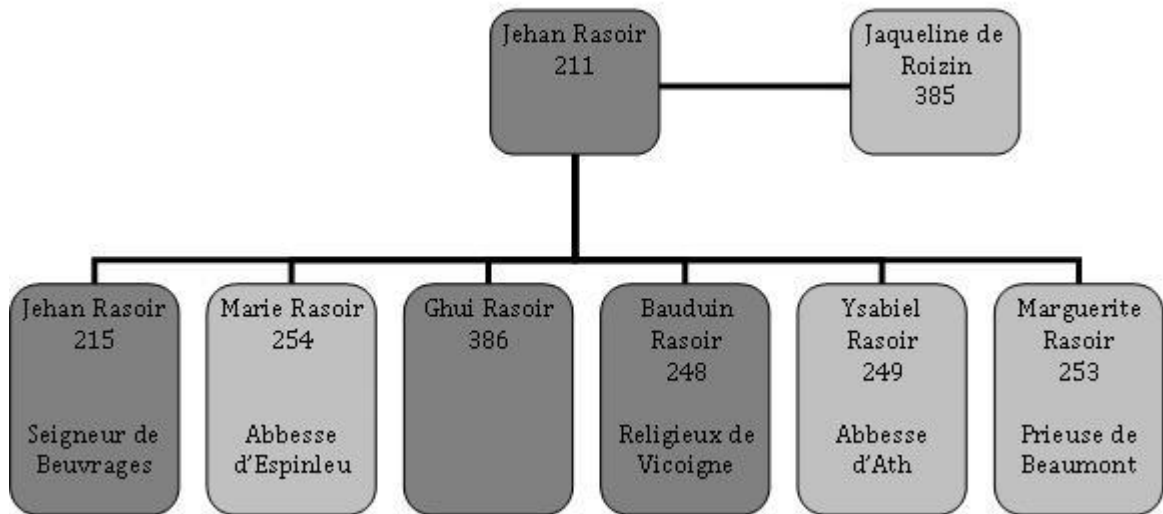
Jehan Rasoir
211

Jaqueline de Roizin
385

Jehan Rasoir
215

Seigneur de Beuvrages

Marie Rasoir
254

Abbesse d'Espinleu

Ghui Rasoir
386

Bauduin Rasoir
248

Religieux de Vicoigne

Ysabiel Rasoir
249

Abbesse d'Ath

Marguerite Rasoir
253

Prieuse de Beaumont